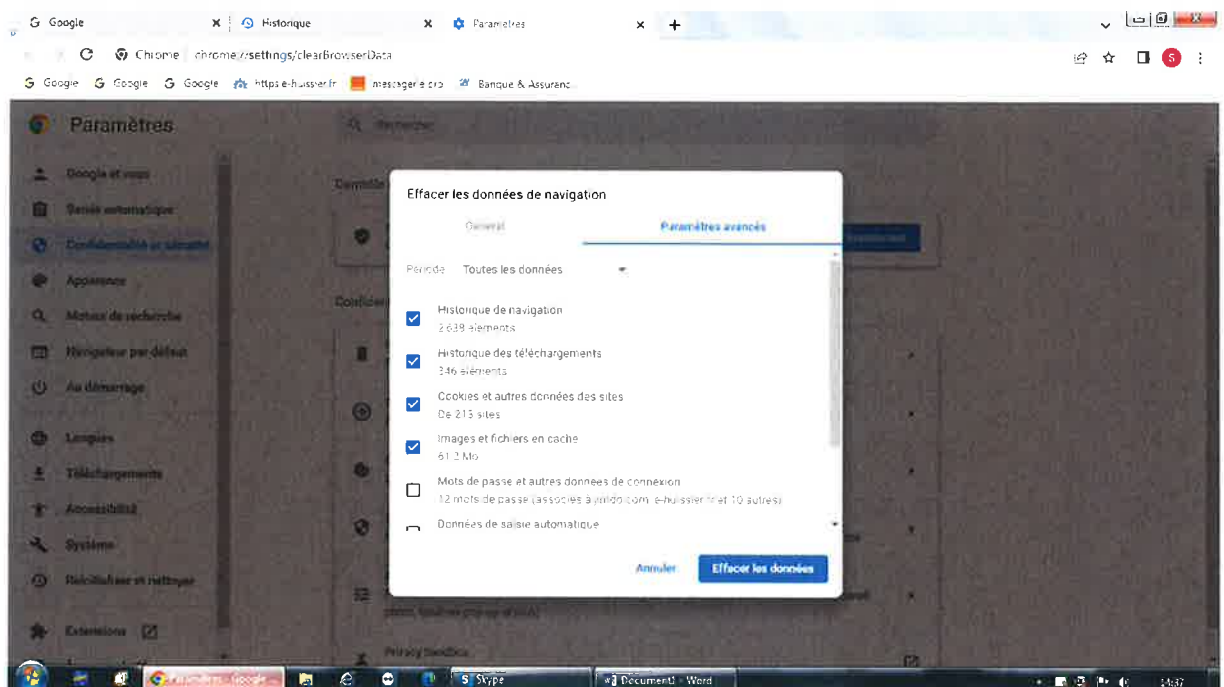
Google
Historique
Paramètres
Chrome chrome://settings/clearBrowserData
Google Google Google https e-huissier.fr messagerie pro Banque & Assuranc

Paramètres
Google et vous
Saisie automatique
Confidentialité et sécurité
Apparence
Moteur de recherche
Navigateur par défaut
Au démarrage
Langues
Téléchargements
Accessibilité
Système
Réinitialiser et nettoyer
Extensions

Effacer les données de navigation
Général
Paramètres avancés
Période Toutes les données
Historique de navigation
3 639 éléments
Historique des téléchargements
346 éléments
Cookies et autres données des sites
De 213 sites
Images et fichiers en cache
61,2 Mo
Mots de passe et autres données de connexion
12 mots de passe (associés à yopdo.com, e-huissier.fr et 10 autres)
Données de saisie automatique
Annuler
Effacer les données

Paramètres - Google
Skype
Document1 - Word
14:37